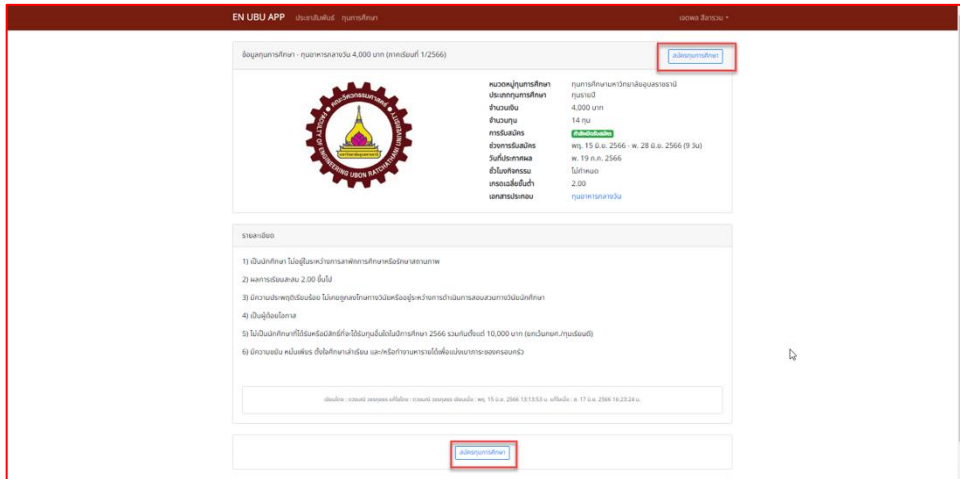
EN UBU APP ประชาสัมพันธ์ ทุนการศึกษา

เฉลพล สิงารวม

ข้อมูลทุนการศึกษา - ทุนอาหารกลางวัน 4,000 บาท (ภาคเรียนที่ 1/2566)

สมัครทุนการศึกษา

FACULTY OF ENGINEERING UBON RATCHATHANI UNIVERSITY

คณะวิศวกรรมศาสตร์

| | |
|---|---|
| หมวดหมู่ทุนการศึกษา | ทุนการศึกษาภายในมหาวิทยาลัยอุบลราชธานี |
| ประเภททุนการศึกษา | ทุนรายปี |
| จำนวนเงิน | 4,000 บาท |
| จำนวนทุน | 14 ทุน |
| การรับสมัคร | กำลังเปิดรับสมัคร |
| ช่วงการรับสมัคร | พฤ. 15 มิ.ย. 2566 - พ. 28 มิ.ย. 2566 (9 วัน) |
| วันที่ประกาศผล | พ. 19 ก.ค. 2566 |
| ชั่วโมงกิจกรรม | ไม่กำหนด |
| เกรดเฉลี่ยขั้นต่ำ | 2.00 |
| เอกสารประกอบ | ทุนอาหารกลางวัน |

รายละเอียด

1) เป็นนักศึกษา ไม่อยู่ในระหว่างการลาพักการศึกษาหรือรักษาสถานภาพ

2) ผลการเรียนสะสม 2.00 ขึ้นไป

3) มีความประพฤติเรียบร้อย ไม่เคยถูกลงโทษทางวินัยหรืออยู่ระหว่างการดำเนินการสอบสวนทางวินัยนักศึกษา

4) เป็นผู้ด้อยโอกาส

5) ไม่เป็นนักศึกษาที่ได้รับหรือมีสิทธิ์ที่จะได้รับทุนอื่นใดในปีการศึกษา 2566 รวมกันเกินกว่า 10,000 บาท (ยกเว้นกยศ./ทุนเรียนดี)

6) มีความขยัน หมั่นเพียร ตั้งใจศึกษาเล่าเรียน และ/หรือทำงานหารายได้เพื่อแบ่งเบาภาระของครอบครัว

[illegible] : พฤ. 15 มิ.ย. 2566 13:13:53 น. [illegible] : ส. 17 มิ.ย. 2566 16:23:24 น.

สมัครทุนการศึกษา